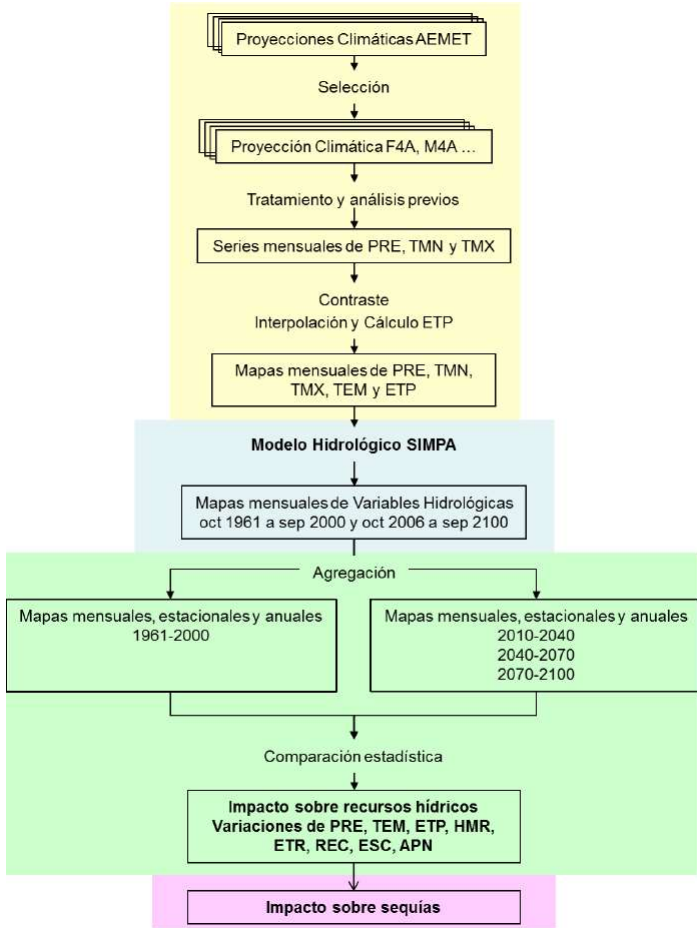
Proyecciones Climáticas AEMET

Selección

Proyección Climática F4A, M4A ...

Tratamiento y análisis previos

Series mensuales de PRE, TMN y TMX

Contraste
Interpolación y Cálculo ETP

Mapas mensuales de PRE, TMN, TMX, TEM y ETP

Modelo Hidrológico SIMPA

Mapas mensuales de Variables Hidrológicas
oct 1961 a sep 2000 y oct 2006 a sep 2100

Agregación

Mapas mensuales, estacionales y anuales
1961-2000

Mapas mensuales, estacionales y anuales
2010-2040
2040-2070
2070-2100

Comparación estadística

Impacto sobre recursos hídricos
Variaciones de PRE, TEM, ETP, HMR, ETR, REC, ESC, APN

Impacto sobre sequías